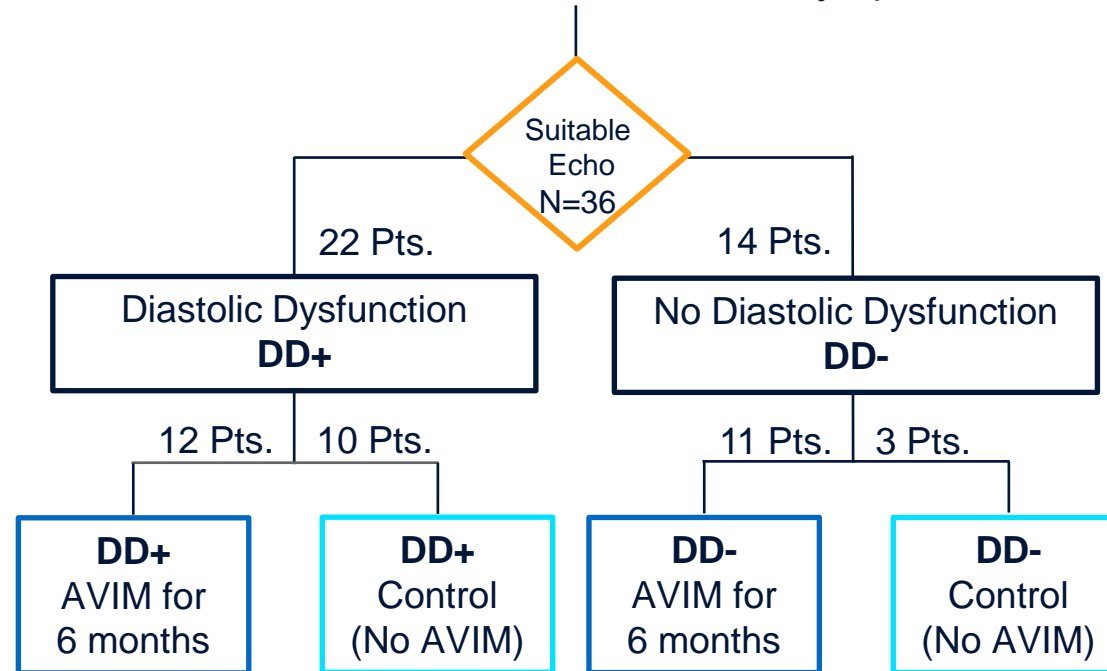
Suitable Echo N=36

22 Pts.

14 Pts.

Diastolic Dysfunction
**DD+**

No Diastolic Dysfunction
**DD-**

12 Pts.

10 Pts.

11 Pts.

3 Pts.

**DD+**
AVIM for 6 months

**DD+**
Control (No AVIM)

**DD-**
AVIM for 6 months

**DD-**
Control (No AVIM)